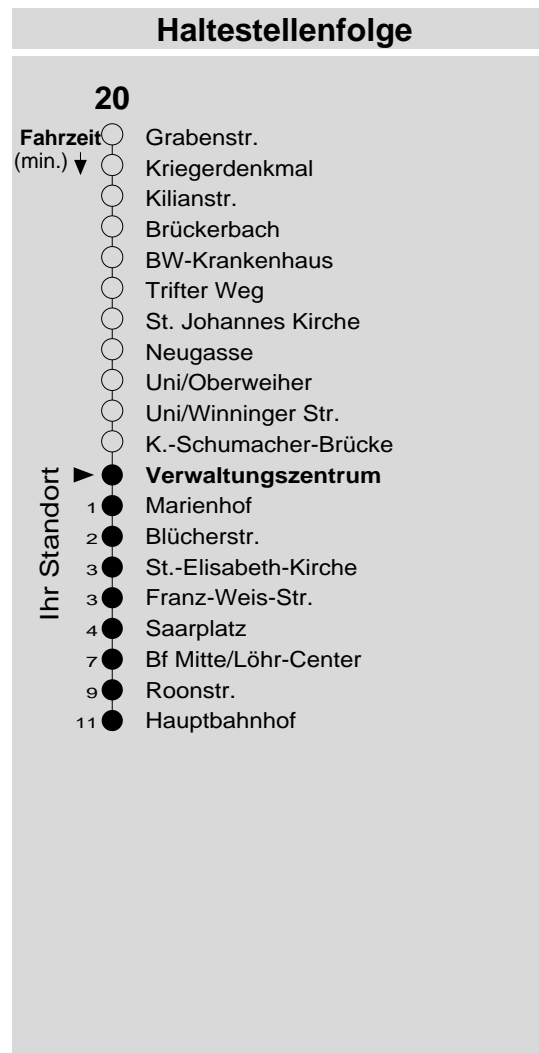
Haltestellenfolge

20

Fahrzeit (min.)

Grabenstr.
Kriegerdenkmal
Kilianstr.
Brückerbach
BW-Krankenhaus
Trifter Weg
St. Johannes Kirche
Neugasse
Uni/Oberweiher
Uni/Winninger Str.
K.-Schumacher-Brücke

Ihr Standort

Verwaltungszentrum
1 Marienhof
2 Blücherstr.
3 St.-Elisabeth-Kirche
3 Franz-Weis-Str.
4 Saarplatz
7 Bf Mitte/Löhr-Center
9 Roonstr.
11 Hauptbahnhof